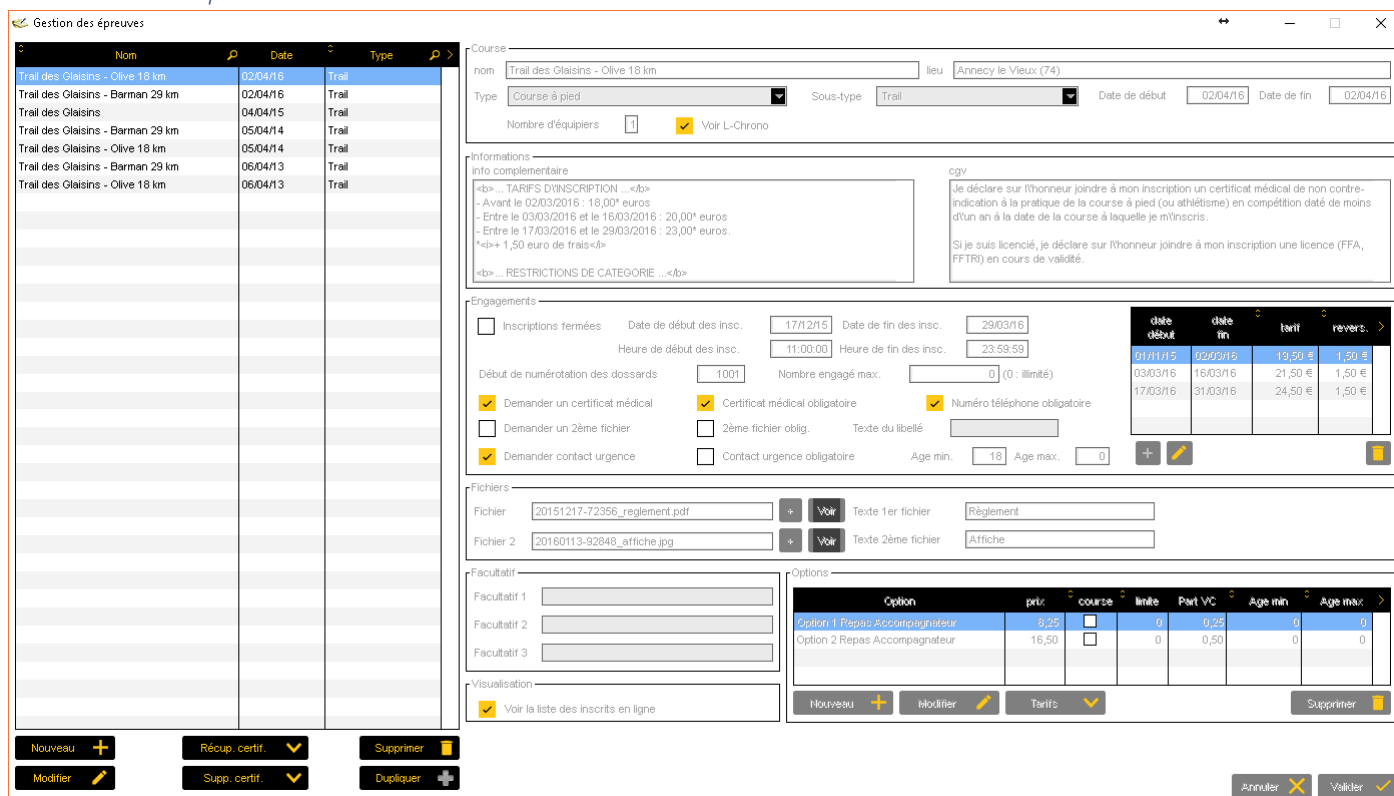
Gestion des épreuves

| Nom | Date | Type |
|---|---|---|
| Trail des Glaisins - Olive 18 km | 02/04/16 | Trail |
| Trail des Glaisins - Barman 29 km | 02/04/16 | Trail |
| Trail des Glaisins | 04/04/15 | Trail |
| Trail des Glaisins - Barman 29 km | 05/04/14 | Trail |
| Trail des Glaisins - Olive 18 km | 05/04/14 | Trail |
| Trail des Glaisins - Barman 29 km | 06/04/13 | Trail |
| Trail des Glaisins - Olive 18 km | 06/04/13 | Trail |

Nouveau Récup. certif. Supprimer
Modifier Supp. certif. Dupliquer

Course
nom Trail des Glaisins - Olive 18 km lieu Annecy le Vieux (74)
Type Course à pied Sous-type Trail Date de début 02/04/16 Date de fin 02/04/16
Nombre d'équipiers 1 Voir L-Chrono

Informations
info complementaire
<b>... TARIFS D'INSCRIPTION ...</b>
- Avant le 02/03/2016 : 18,00* euros
- Entre le 03/03/2016 et le 16/03/2016 : 20,00* euros
- Entre le 17/03/2016 et le 29/03/2016 : 23,00* euros.
*<i>+ 1,50 euro de frais</i>

<b>... RESTRICTIONS DE CATEGORIE ...</b>
cgv
Je déclare sur l'honneur joindre à mon inscription un certificat médical de non contre-indication à la pratique de la course à pied (ou athlétisme) en compétition daté de moins d'un an à la date de la course à laquelle je m'inscris.

Si je suis licencié, je déclare sur l'honneur joindre à mon inscription une licence (FFA, FFTRI) en cours de validité.

Engagements
Inscriptions fermées Date de début des insc. 17/12/15 Date de fin des insc. 29/03/16
Heure de début des insc. 11:00:00 Heure de fin des insc. 23:59:59
Début de numérotation des dossards 1001 Nombre engagé max. 0 (0 : illimité)
Demander un certificat médical Certificat médical obligatoire Numéro téléphone obligatoire
Demander un 2ème fichier 2ème fichier oblig. Texte du libellé
Demander contact urgence Contact urgence obligatoire Age min. 18 Age max. 0

| date début | date fin | tarif | revers. |
|---|---|---|---|
| 01/11/15 | 02/03/16 | 19,50 € | 1,50 € |
| 03/03/16 | 16/03/16 | 21,50 € | 1,50 € |
| 17/03/16 | 31/03/16 | 24,50 € | 1,50 € |

Fichiers
Fichier 20151217-72356_reglement.pdf + Voir Texte 1er fichier Règlement
Fichier 2 20160113-92848_affiche.jpg + Voir Texte 2ème fichier Affiche

Facultatif
Facultatif 1
Facultatif 2
Facultatif 3

Visualisation
Voir la liste des inscrits en ligne

Options

| Option | prix | course | limite | Part VC | Age min | Age max |
|---|---|---|---|---|---|---|
| Option 1 Repas Accompagnateur | 8,25 | | 0 | 0,25 | 0 | 0 |
| Option 2 Repas Accompagnateur | 16,50 | | 0 | 0,50 | 0 | 0 |

Nouveau Modifier Tarifs Supprimer

Annuler Valider